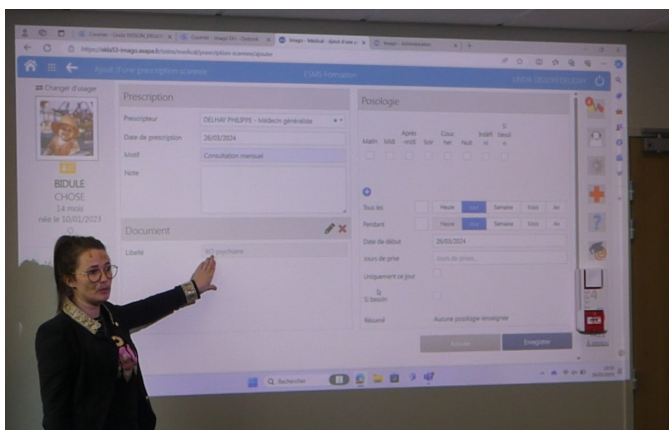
Ajout d'une prescription scannée
EIMS Formation
Changer d'usager
BIDULE
CHOSE
14 mois
née le 10/01/2023

Prescription
Prescripteur DELHAY PHILIPPE - Médecin généraliste
Date de prescription 26/03/2024
Motif Consultation manuel
Note

Document
Libellé

Posologie
Matin Midi Après-midi Soir Coucher Nuit Indéfini Seuil
Tous les Heure Jour Semaine Mois An
Pendant Heure Jour Semaine Mois An
Date de début 26/03/2024
Jours de prise
Uniquement ce jour
Si besoin
Résumé Aucune posologie renseigner
Annuler Enregistrer

Rechercher